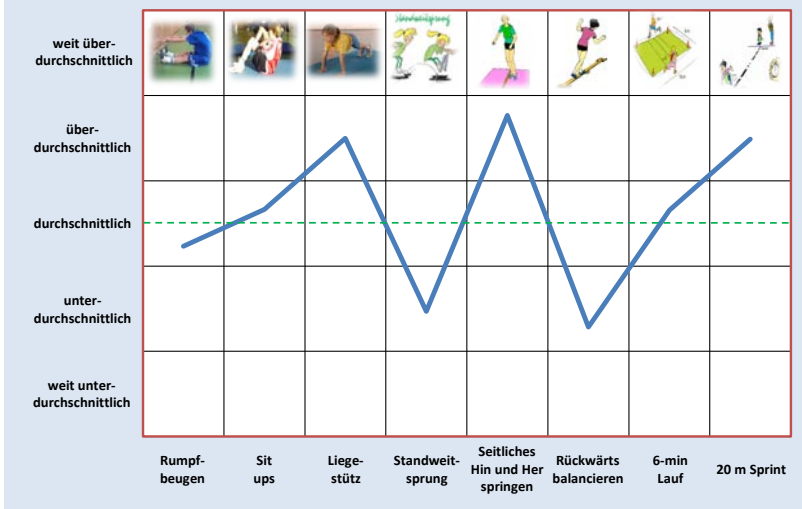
weit überdurchschnittlich

überdurchschnittlich

durchschnittlich

unterdurchschnittlich

weit unterdurchschnittlich

Standweitsprung

Rumpfbeugen

Sit ups

Liegestütz

Standweitsprung

Seitliches Hin und Her springen

Rückwärts balancieren

6-min Lauf

20 m Sprint